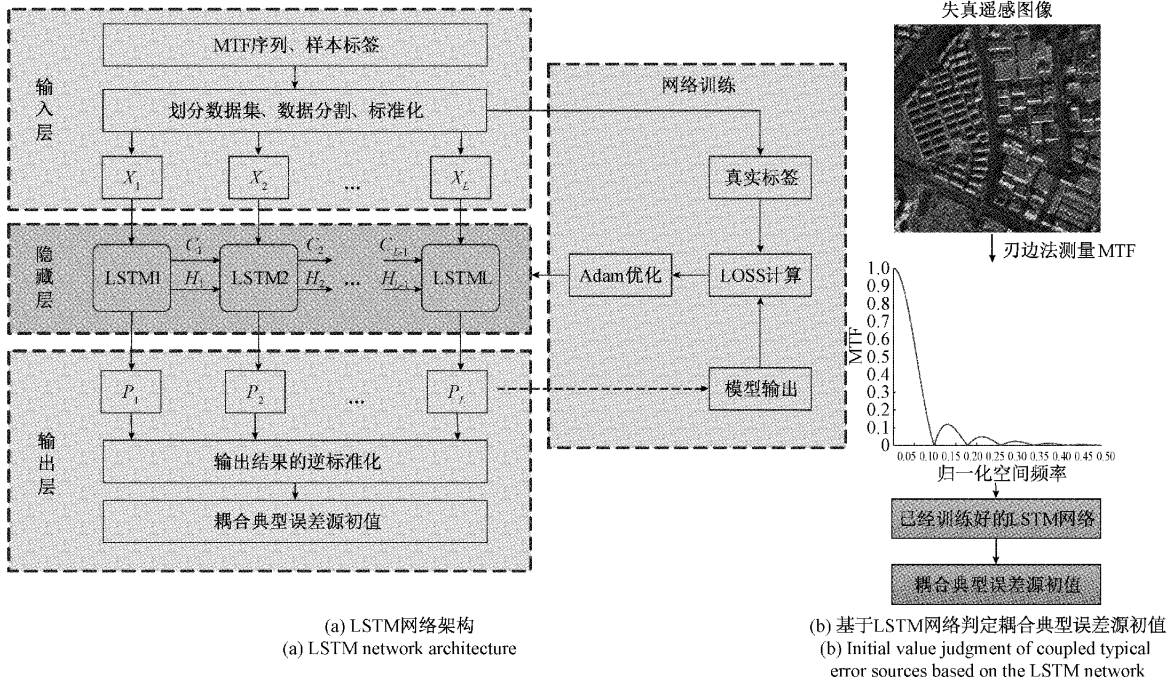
输入层

MTF序列、样本标签

划分数据集、数据分割、标准化

$X_1$ $X_2$ … $X_L$

隐藏层

LSTM1 $C_1$ $H_1$ LSTM2 $C_2$ $H_2$ … $C_{L-1}$ $H_{L-1}$ LSTML

输出层

$P_1$ $P_2$ … $P_L$

输出结果的逆标准化

耦合典型误差源初值

网络训练

真实标签

Adam优化

LOSS计算

模型输出

失真遥感图像

刃边法测量MTF

1.0 0.9 0.8 0.7 0.6 0.5 0.4 0.3 0.2 0.1 0

MTF

0.05 0.10 0.15 0.20 0.25 0.30 0.35 0.40 0.45 0.50

归一化空间频率

已经训练好的LSTM网络

耦合典型误差源初值

(a) LSTM网络架构
(a) LSTM network architecture

(b) 基于LSTM网络判定耦合典型误差源初值
(b) Initial value judgment of coupled typical error sources based on the LSTM network